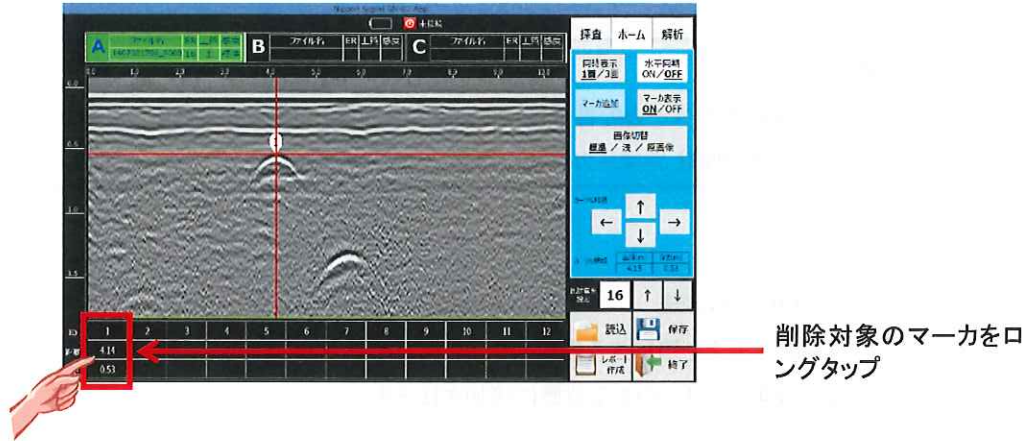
A ファイル名

B ファイル名 ER 上円 感度

C ファイル名 ER 上円 感度

探査 ホーム 解析

同時表示 1画/3画

水平同期 ON/OFF

マーカ追加

マーカ表示 ON/OFF

画像切替 標準 / 浅 / 深画像

←

↑

↓

→

16

↑

↓

| 1 | 2 | 3 | 4 | 5 | 6 | 7 | 8 | 9 | 10 | 11 | 12 |
|---|---|---|---|---|---|---|---|---|---|---|---|
| 4.14 | | | | | | | | | | | |
| 0.53 | | | | | | | | | | | |

読込

保存

レポート 作成

終了

削除対象のマーカをロングタップ